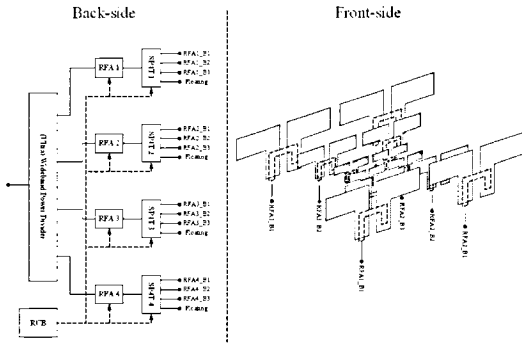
Back-side

Front-side

Phase Wideband Power Divider

RFA 1

SP4T

RFA1_B1
RFA1_B2
RFA1_B3
Floating

RFA 2

SP4T 2

RFA2_B1
RFA2_B2
RFA2_B3
Floating

RFA 3

SP4T 3

RFA3_B1
RFA3_B2
RFA3_B3
Floating

RFA 4

SP4T 4

RFA4_B1
RFA4_B2
RFA4_B3
Floating

RCB

RFA1_B1

RFA1_B2

RFA1_B3

RFA2_B1

RFA3_B1

RFA4_B1